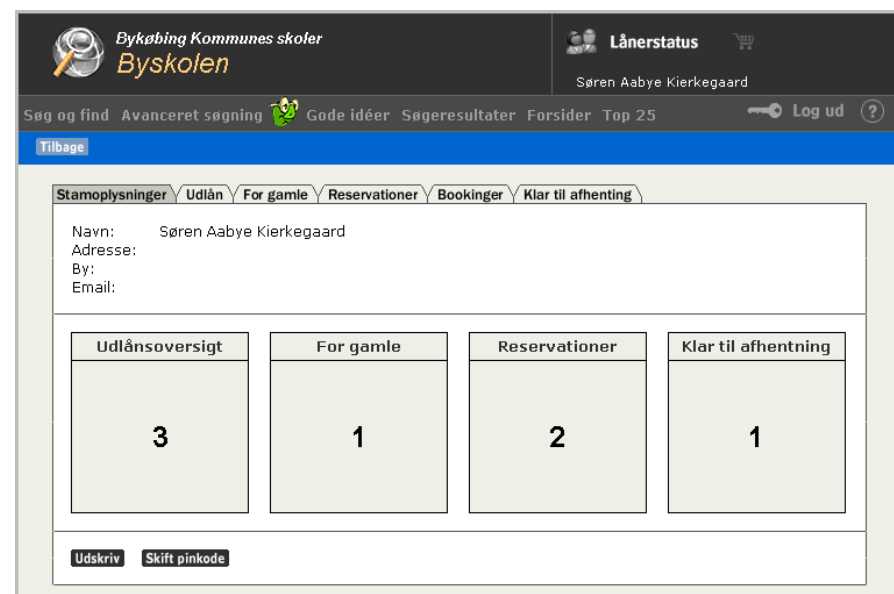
Bykøbing Kommunes skoler
Byskolen

Lånerstatus

Søren Aabye Kierkegaard

Søg og find Avanceret søgning Gode idéer Søgeresultater Forsider Top 25 Log ud ?

Tilbage

Stamoplysninger Udlån For gamle Reservationer Bookinger Klar til afhenting

Navn: Søren Aabye Kierkegaard
Adresse:
By:
Email:

| Udlånsoversigt | For gamle | Reservationer | Klar til afhentning |
|---|---|---|---|
| 3 | 1 | 2 | 1 |

Udskriv Skift pinkode